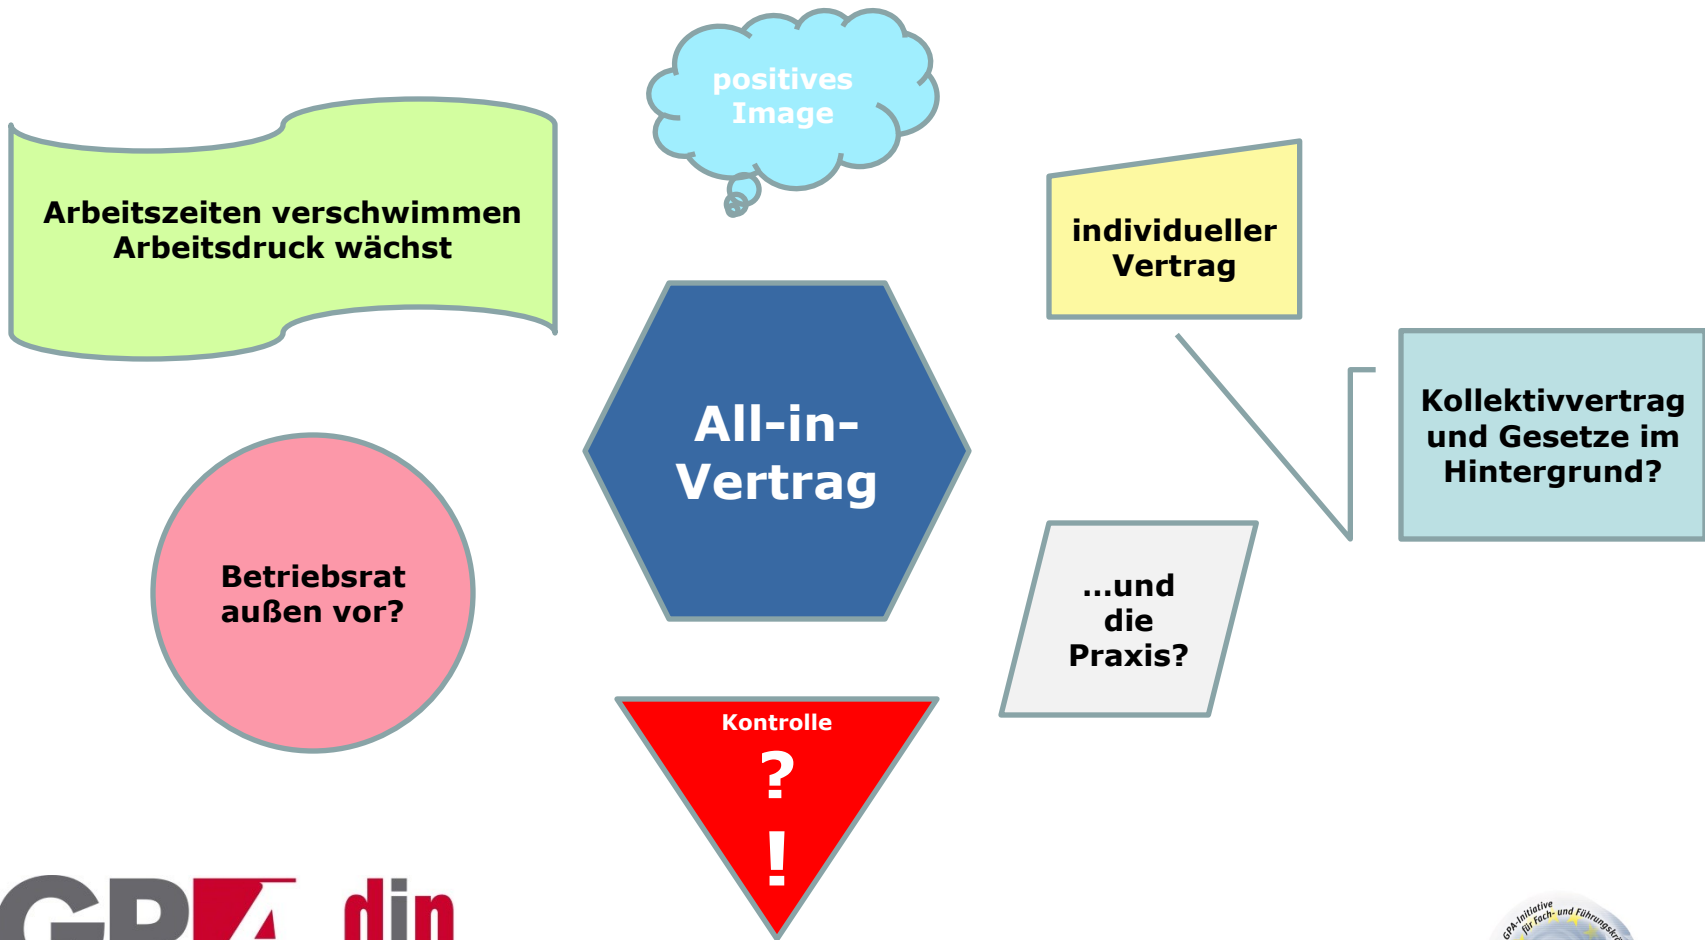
positives Image

Arbeitszeiten verschwimmen
Arbeitsdruck wächst

individueller Vertrag

All-in-Vertrag

Kollektivvertrag und Gesetze im Hintergrund?

Betriebsrat außen vor?

...und die Praxis?

Kontrolle
?
!

GPA djp

GPA-Initiative für Fach- und Führungskr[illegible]